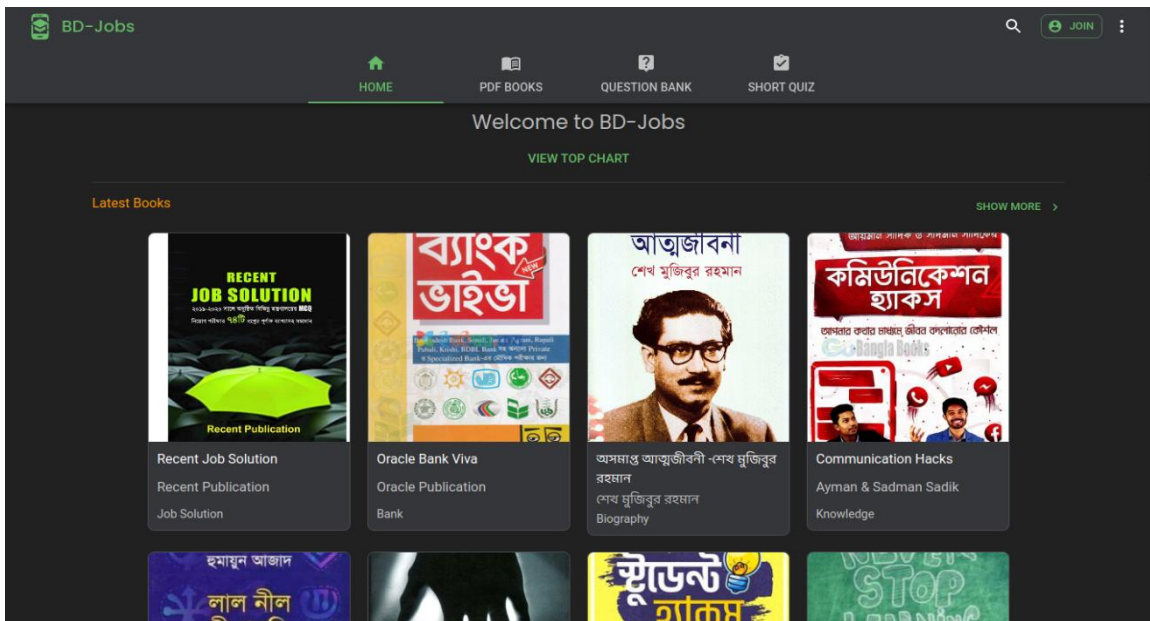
BD-Jobs

JOIN

HOME

PDF BOOKS

QUESTION BANK

SHORT QUIZ

Welcome to BD-Jobs

VIEW TOP CHART

Latest Books

SHOW MORE

RECENT
JOB SOLUTION

Recent Publication

ব্যাংক
ভাইভা

আত্মজীবনী
শেখ মুজিবুর রহমান

কমিউনিকেশন
হ্যাকস

Recent Job Solution

Recent Publication

Job Solution

Oracle Bank Viva

Oracle Publication

Bank

অসমাপ্ত আত্মজীবনী -শেখ মুজিবুর রহমান

শেখ মুজিবুর রহমান

Biography

Communication Hacks

Ayman & Sadman Sadik

Knowledge

হুমায়ুন আজাদ

লাল নীল

স্টুডেন্ট
হ্যাকস

STOP